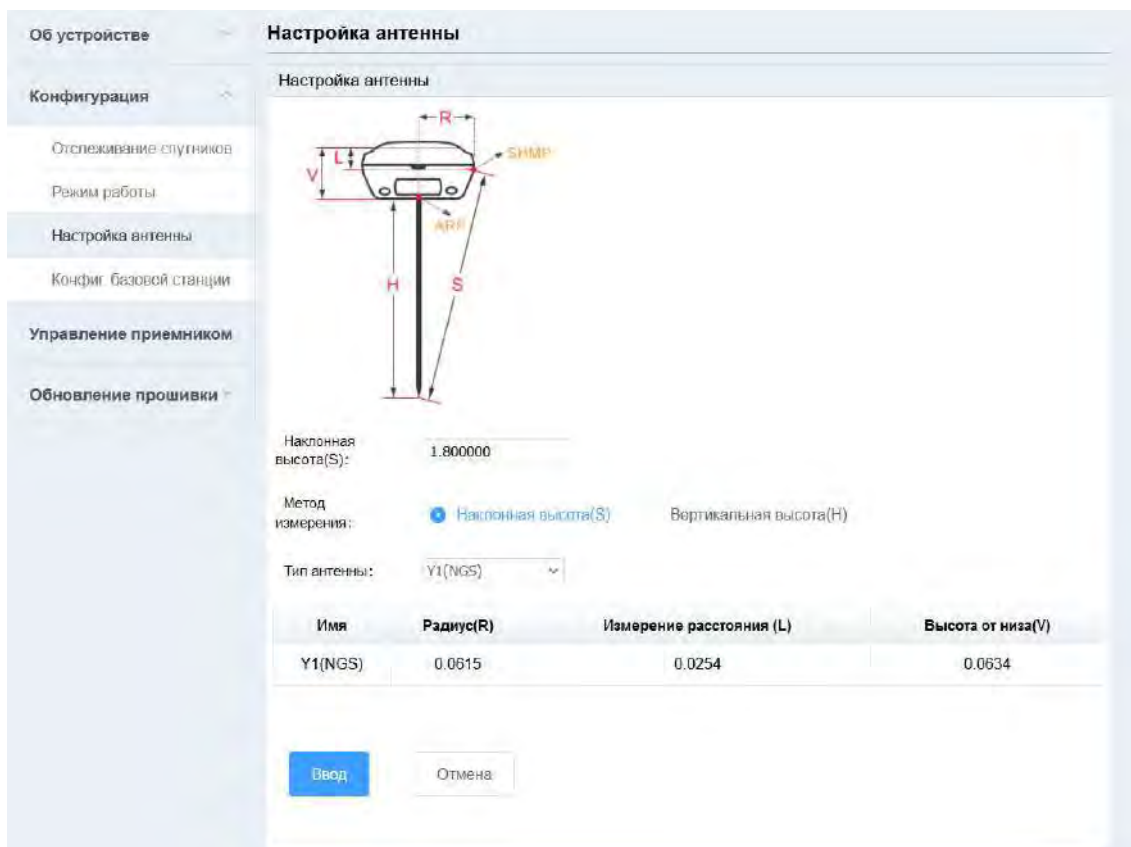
Об устройстве

Конфигурация

Отслеживание спутников

Режим работы

Настройка антенны

Конфиг. базовой станции

Управление приемником

Обновление прошивки

Настройка антенны

Настройка антенны

R

L

V

SHMP

ARP

H

S

Наклонная высота(S): 1.800000

Метод измерения: Наклонная высота(S) Вертикальная высота(H)

Тип антенны: Y1(NGS)

| Имя | Радиус(R) | Измерение расстояния (L) | Высота от низа(V) |
|---|---|---|---|
| Y1(NGS) | 0.0615 | 0.0254 | 0.0634 |

Ввод

Отмена